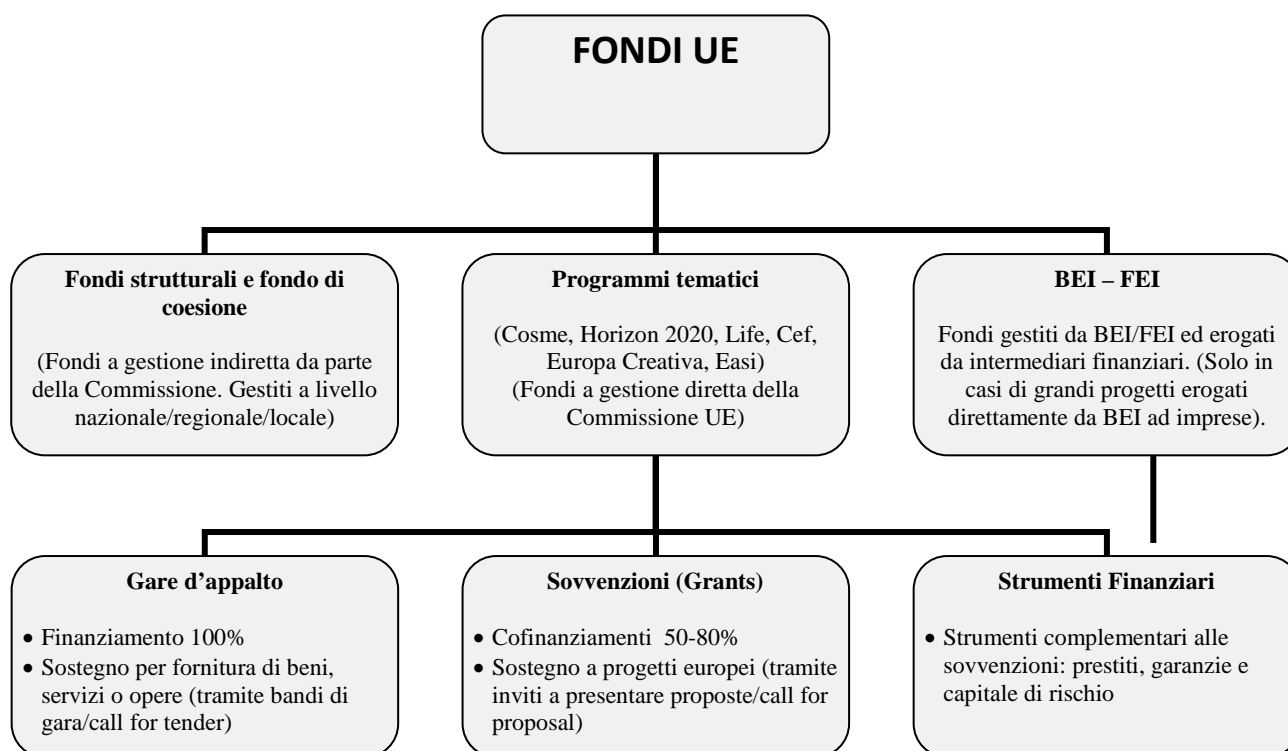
FONDI UE

Fondi strutturali e fondo di coesione

(Fondi a gestione indiretta da parte della Commissione. Gestiti a livello nazionale/regionale/locale)

Programmi tematici

(Cosme, Horizon 2020, Life, Cef, Europa Creativa, Easi)
(Fondi a gestione diretta della Commissione UE)

BEI – FEI

Fondi gestiti da BEI/FEI ed erogati da intermediari finanziari. (Solo in casi di grandi progetti erogati direttamente da BEI ad imprese).

Gare d'appalto

- Finanziamento 100%
- Sostegno per fornitura di beni, servizi o opere (tramite bandi di gara/call for tender)

Sovvenzioni (Grants)

- Cofinanziamenti 50-80%
- Sostegno a progetti europei (tramite inviti a presentare proposte/call for proposal)

Strumenti Finanziari

- Strumenti complementari alle sovvenzioni: prestiti, garanzie e capitale di rischio